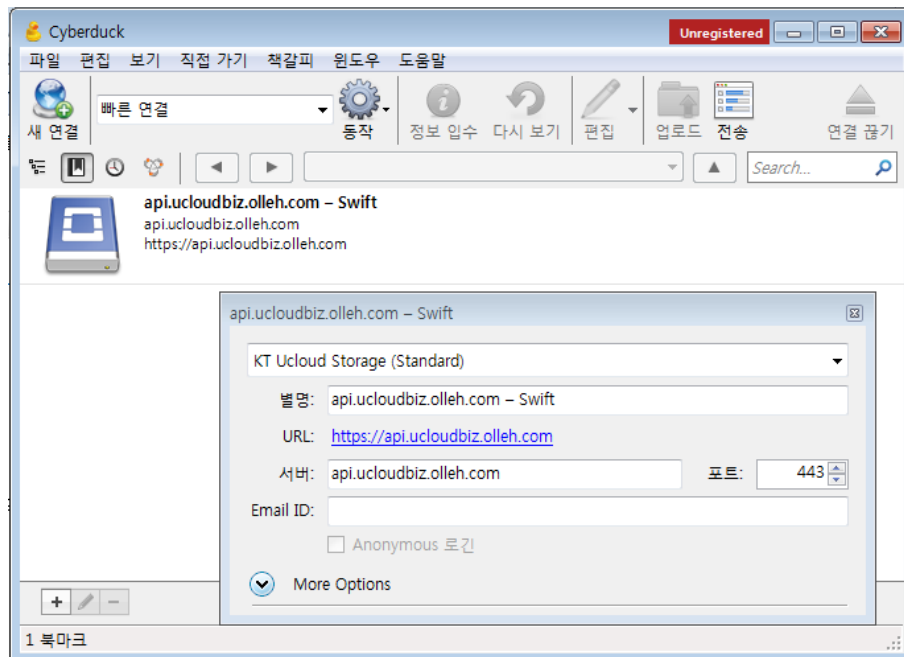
Cyberduck

Unregistered

파일 편집 보기 직접 가기 책갈피 윈도우 도움말

새 연결

빠른 연결

동작

정보 입수

다시 보기

편집

업로드

전송

연결 끊기

Search...

api.ucloudbiz.olleh.com – Swift
api.ucloudbiz.olleh.com
https://api.ucloudbiz.olleh.com

api.ucloudbiz.olleh.com – Swift

KT Ucloud Storage (Standard)

별명: api.ucloudbiz.olleh.com – Swift

URL: https://api.ucloudbiz.olleh.com

서버: api.ucloudbiz.olleh.com

포트: 443

Email ID:

Anonymous 로긴

More Options

1 북마크